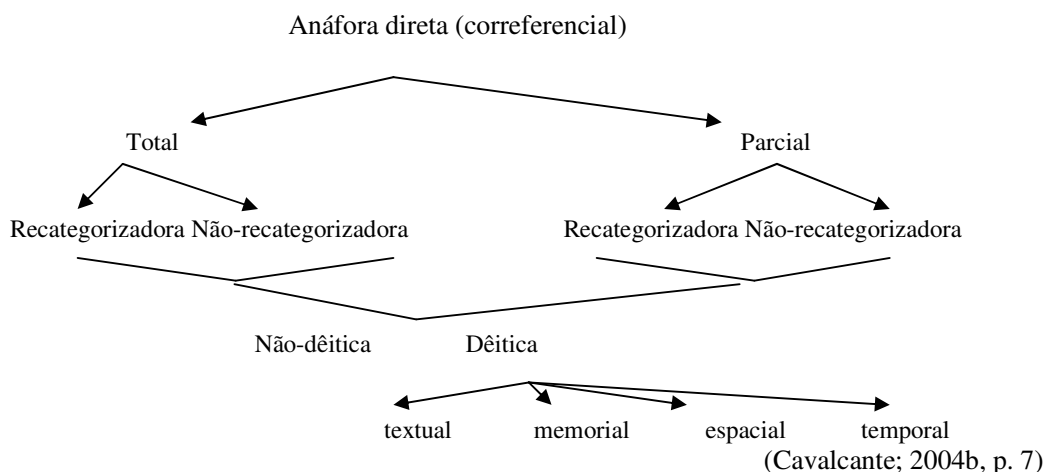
Anáfora direta (correferencial)

Total

Parcial

Recategorizadora Não-recategorizadora

Recategorizadora Não-recategorizadora

Não-dêitica

Dêitica

textual

memorial

espacial

temporal

(Cavalcante; 2004b, p. 7)